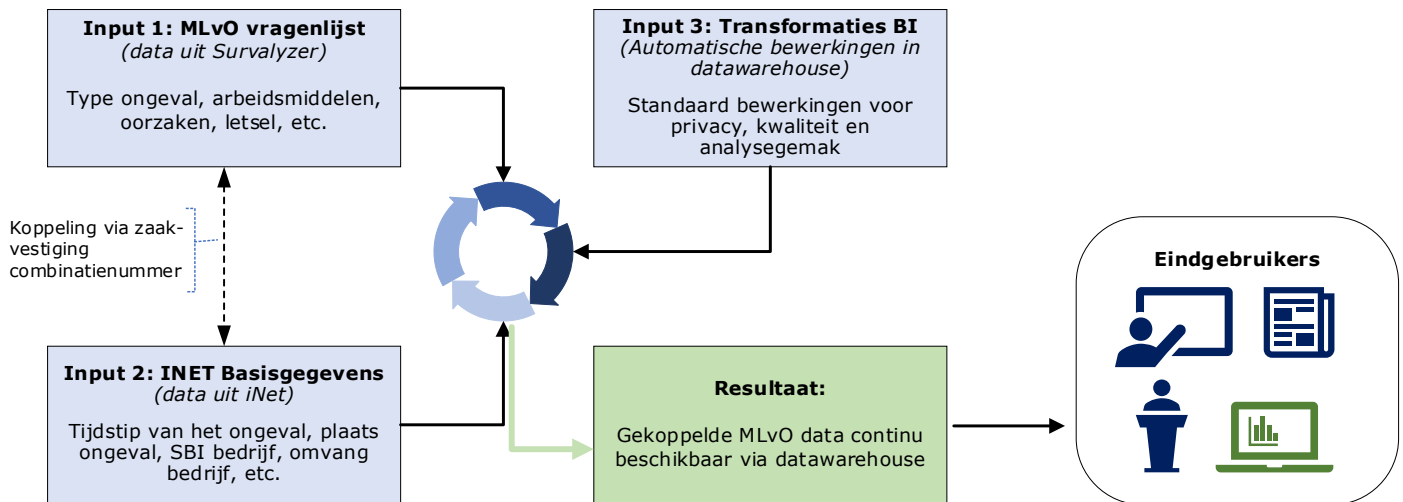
Input 1: MLvO vragenlijst
(data uit Survalyzer)

Type ongeval, arbeidsmiddelen, oorzaken, letsel, etc.

Input 3: Transformaties BI
(Automatische bewerkingen in datawarehouse)

Standaard bewerkingen voor privacy, kwaliteit en analysegemak

Koppeling via zaakvestiging combinatienummer

Eindgebruikers

Input 2: INET Basisgegevens
(data uit iNet)

Tijdstip van het ongeval, plaats ongeval, SBI bedrijf, omvang bedrijf, etc.

Resultaat:

Gekoppelde MLvO data continu beschikbaar via datawarehouse